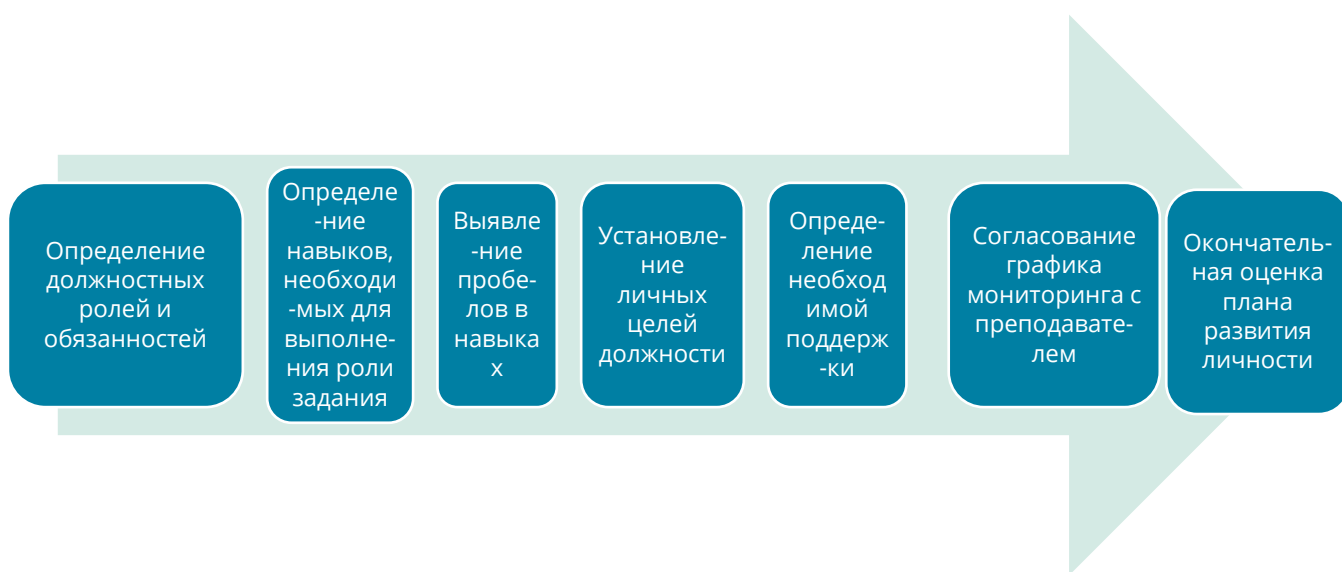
Определение должностных ролей и обязанностей

Определе-ние навыков, необходи-мых для выполне-ния роли задания

Выявле-ние пробе-лов в навыка х

Установле-ние личных целей должности

Опреде-ление необход имой поддерж-ки

Согласование графика мониторинга с преподавате-лем

Окончатель-ная оценка плана развития личности